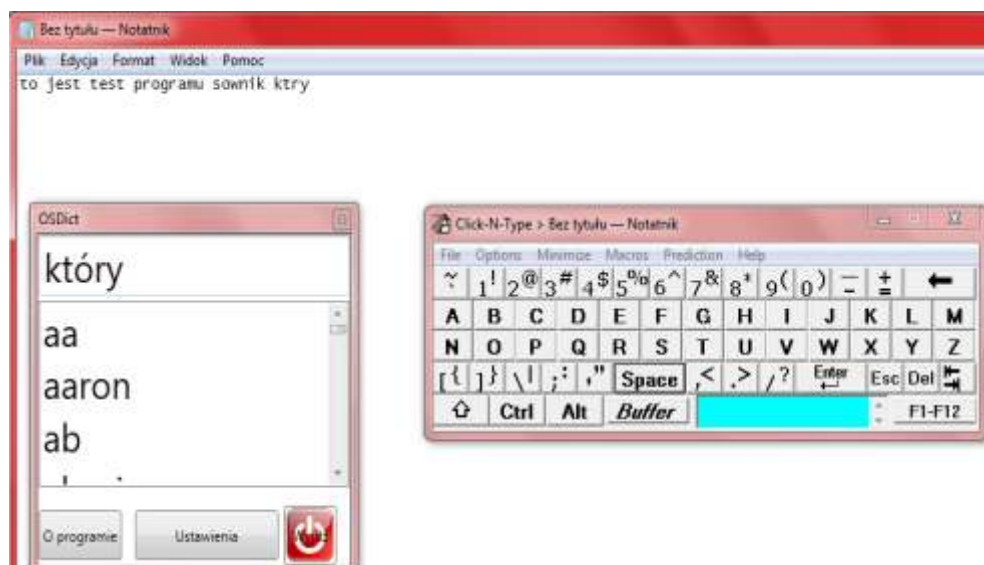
Bez tytułu — Notatnik

Plik Edycja Format Widok Pomoc

to jest test programu sownik ktry

OSDict

który

aa

aaron

ab

O programie Ustawienia

Click-N-Type > Bez tytułu — Notatnik

File Options Minimize Macros Prediction Help

~ ` ! 1 @ 2 # 3 $ 4 % 5 ^ 6 & 7 * 8 ( 9 ) 0 _ - + = ←

A B C D E F G H I J K L M

N O P Q R S T U V W X Y Z

{ [ } ] | \ : ; " ' Space < , > . ? / Enter Esc Del

Ctrl Alt Buffer F1-F12